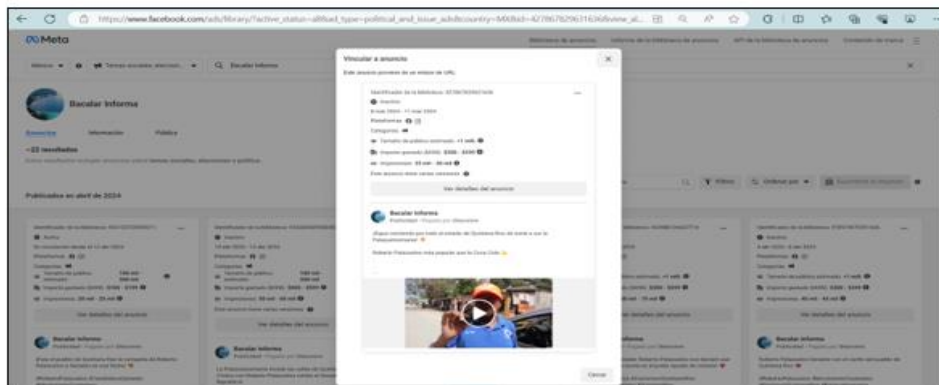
https://www.facebook.com/ads/library/?active_status=all&ad_type=political_and_issue_ads&country=MX&id=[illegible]

Meta

Biblioteca de anuncios | Informe de la biblioteca de anuncios | API de la biblioteca de anuncios | Contenido de marca

México | Temas sociales, elecciones... | Bacalar Informa

Bacalar Informa

Anuncios | Información | Política

~22 resultados

Publicados en abril de 2024

Vincular a anuncio

Este anuncio proviene de un enlace de URL

Identificador de la biblioteca: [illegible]

Inactivo

8 may 2024 - 11 may 2024

Plataformas

Categorías

Tamaño de público estimado: >1 mill.

Importe gastado (MXN): $300 - $399

Impresiones: 20 mil - 30 mil

Este anuncio tiene varias versiones

Ver detalles del anuncio

Bacalar Informa
Publicidad · Pagado por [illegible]

¿Sigues corriendo por todo el estado de Quintana Roo de norte a sur la Palazuelemania?

Roberto Palazuelos más popular que la Coca Cola

Filtros | Ordenar por | Suscribirse

Ver detalles del anuncio

Cerrar